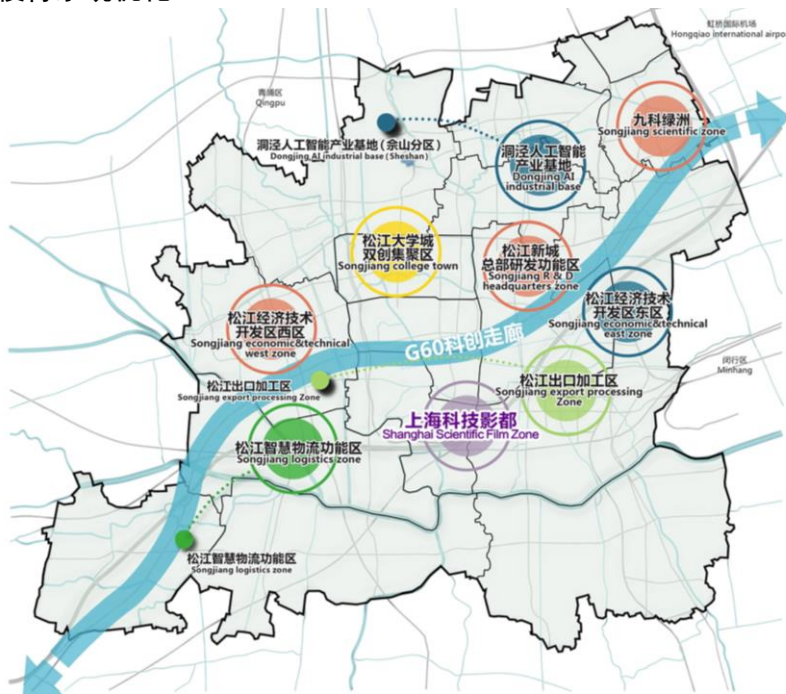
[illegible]

虹桥国际机场
Hongqiao international airpo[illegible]

青浦区
Qingpu

洞泾人工智能产业基地（佘山分区）
Dongjing AI industrial base (Sheshan)

洞泾人工智能产业基地
Dongjing AI industrial base

九科绿洲
Songjiang scientific zone

松江大学城双创集聚区
Songjiang college town

松江新城总部研发功能区
Songjiang R & D headquarters zone

松江经济技术开发区西区
Songjiang economic&technical west zone

松江经济技术开发区东区
Songjiang economic&technical east zone

G60科创走廊

闵行区
Minhang

松江出口加工区
Songjiang export processing Zone

松江出口加工区
Songjiang export processing Zone

上海科技影都
Shanghai Scientific Film Zone

松江智慧物流功能区
Songjiang logistics zone

松江智慧物流功能区
Songjiang logistics zone